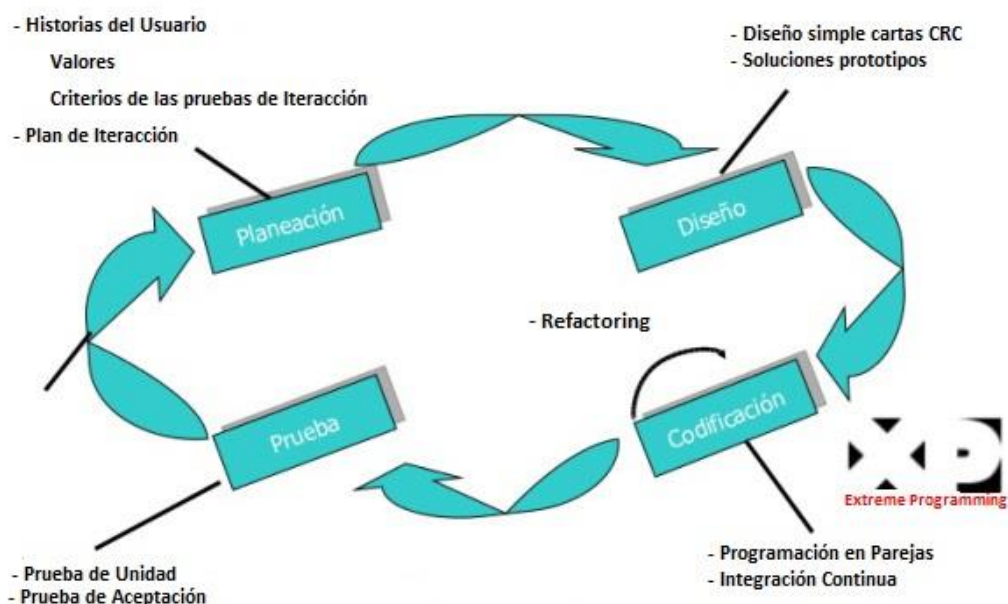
- Historias del Usuario

Valores

Criterios de las pruebas de Iteracción

- Plan de Iteracción

Planeación

- Diseño simple cartas CRC
- Soluciones prototipos

Diseño

- Refactoring

Codificación

XP

Extreme Programming

- Programación en Parejas
- Integración Continua

Prueba

- Prueba de Unidad
- Prueba de Aceptación